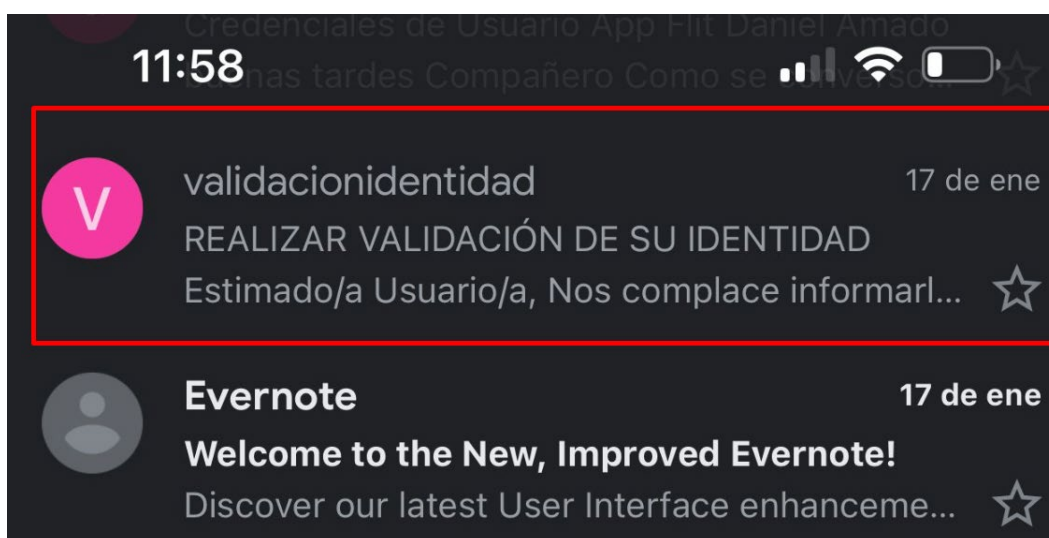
Credenciales de Usuario App Flit Daniel Amado
11:58
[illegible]nas tardes Compañero Como se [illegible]

V
validacionidentidad
17 de ene
REALIZAR VALIDACIÓN DE SU IDENTIDAD
Estimado/a Usuario/a, Nos complace informarl...

Evernote
17 de ene
Welcome to the New, Improved Evernote!
Discover our latest User Interface enhanceme...